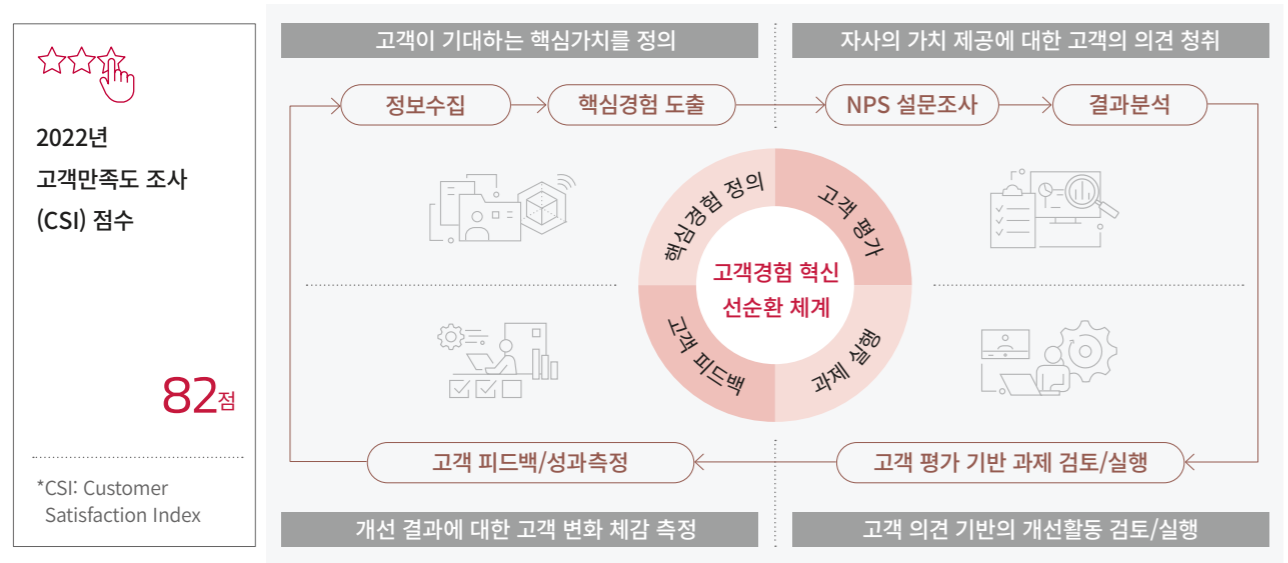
2022년
고객만족도 조사
(CSI) 점수

82점

*CSI: Customer Satisfaction Index

고객이 기대하는 핵심가치를 정의

자사의 가치 제공에 대한 고객의 의견 청취

정보수집

핵심경험 도출

NPS 설문조사

결과분석

핵심경험 정의

고객 평가

고객경험 혁신
선순환 체계

고객 피드백

과제 실행

고객 피드백/성과측정

고객 평가 기반 과제 검토/실행

개선 결과에 대한 고객 변화 체감 측정

고객 의견 기반의 개선활동 검토/실행